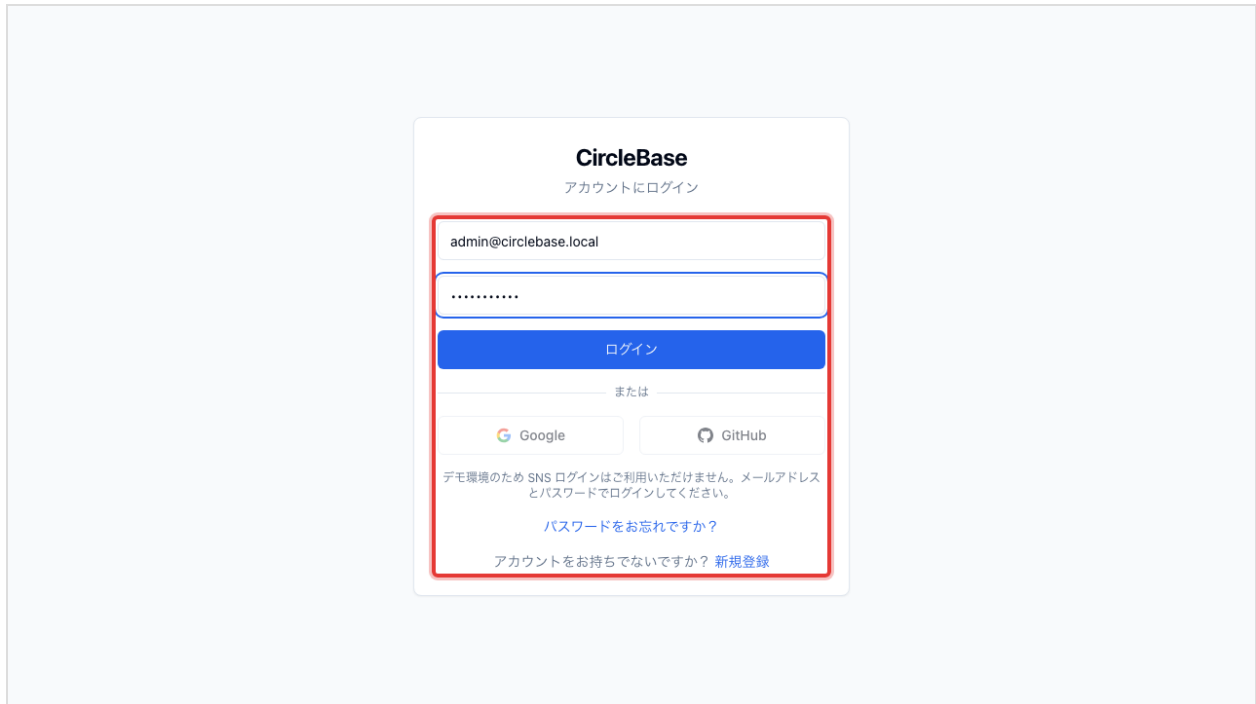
CircleBase

アカウントにログイン

admin@circlebase.local

•••••••••••

ログイン

または

Google

GitHub

デモ環境のため SNS ログインはご利用いただけません。メールアドレスとパスワードでログインしてください。

パスワードをお忘れですか？

アカウントをお持ちでないですか？ 新規登録